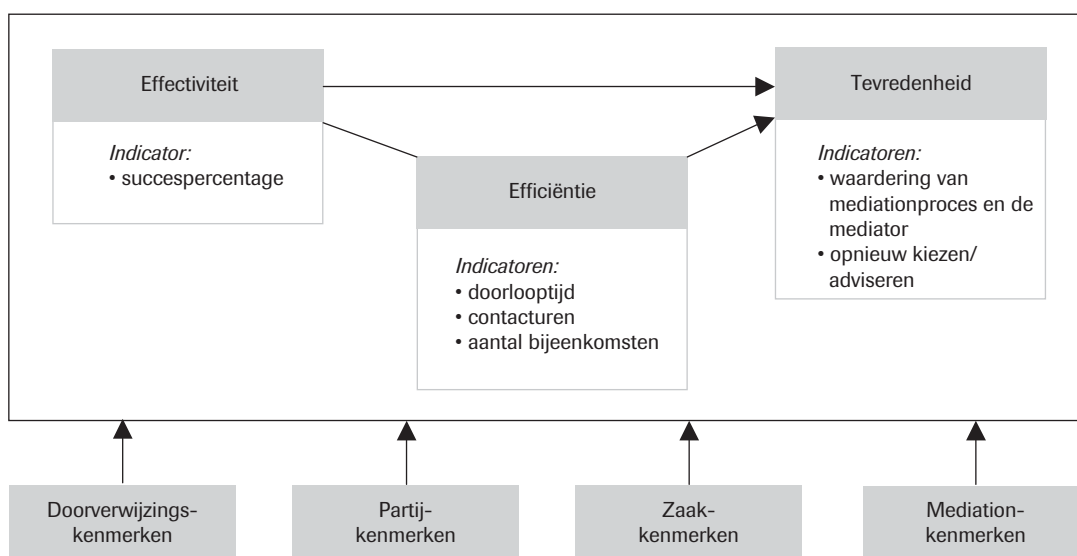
Effectiviteit

Indicator:
• succespercentage

Efficiëntie

Indicatoren:
• doorlooptijd
• contacturen
• aantal bijeenkomsten

Tevredenheid

Indicatoren:
• waardering van mediationproces en de mediator
• opnieuw kiezen/ adviseren

Doorverwijzings-kenmerken

Partij-kenmerken

Zaak-kenmerken

Mediation-kenmerken